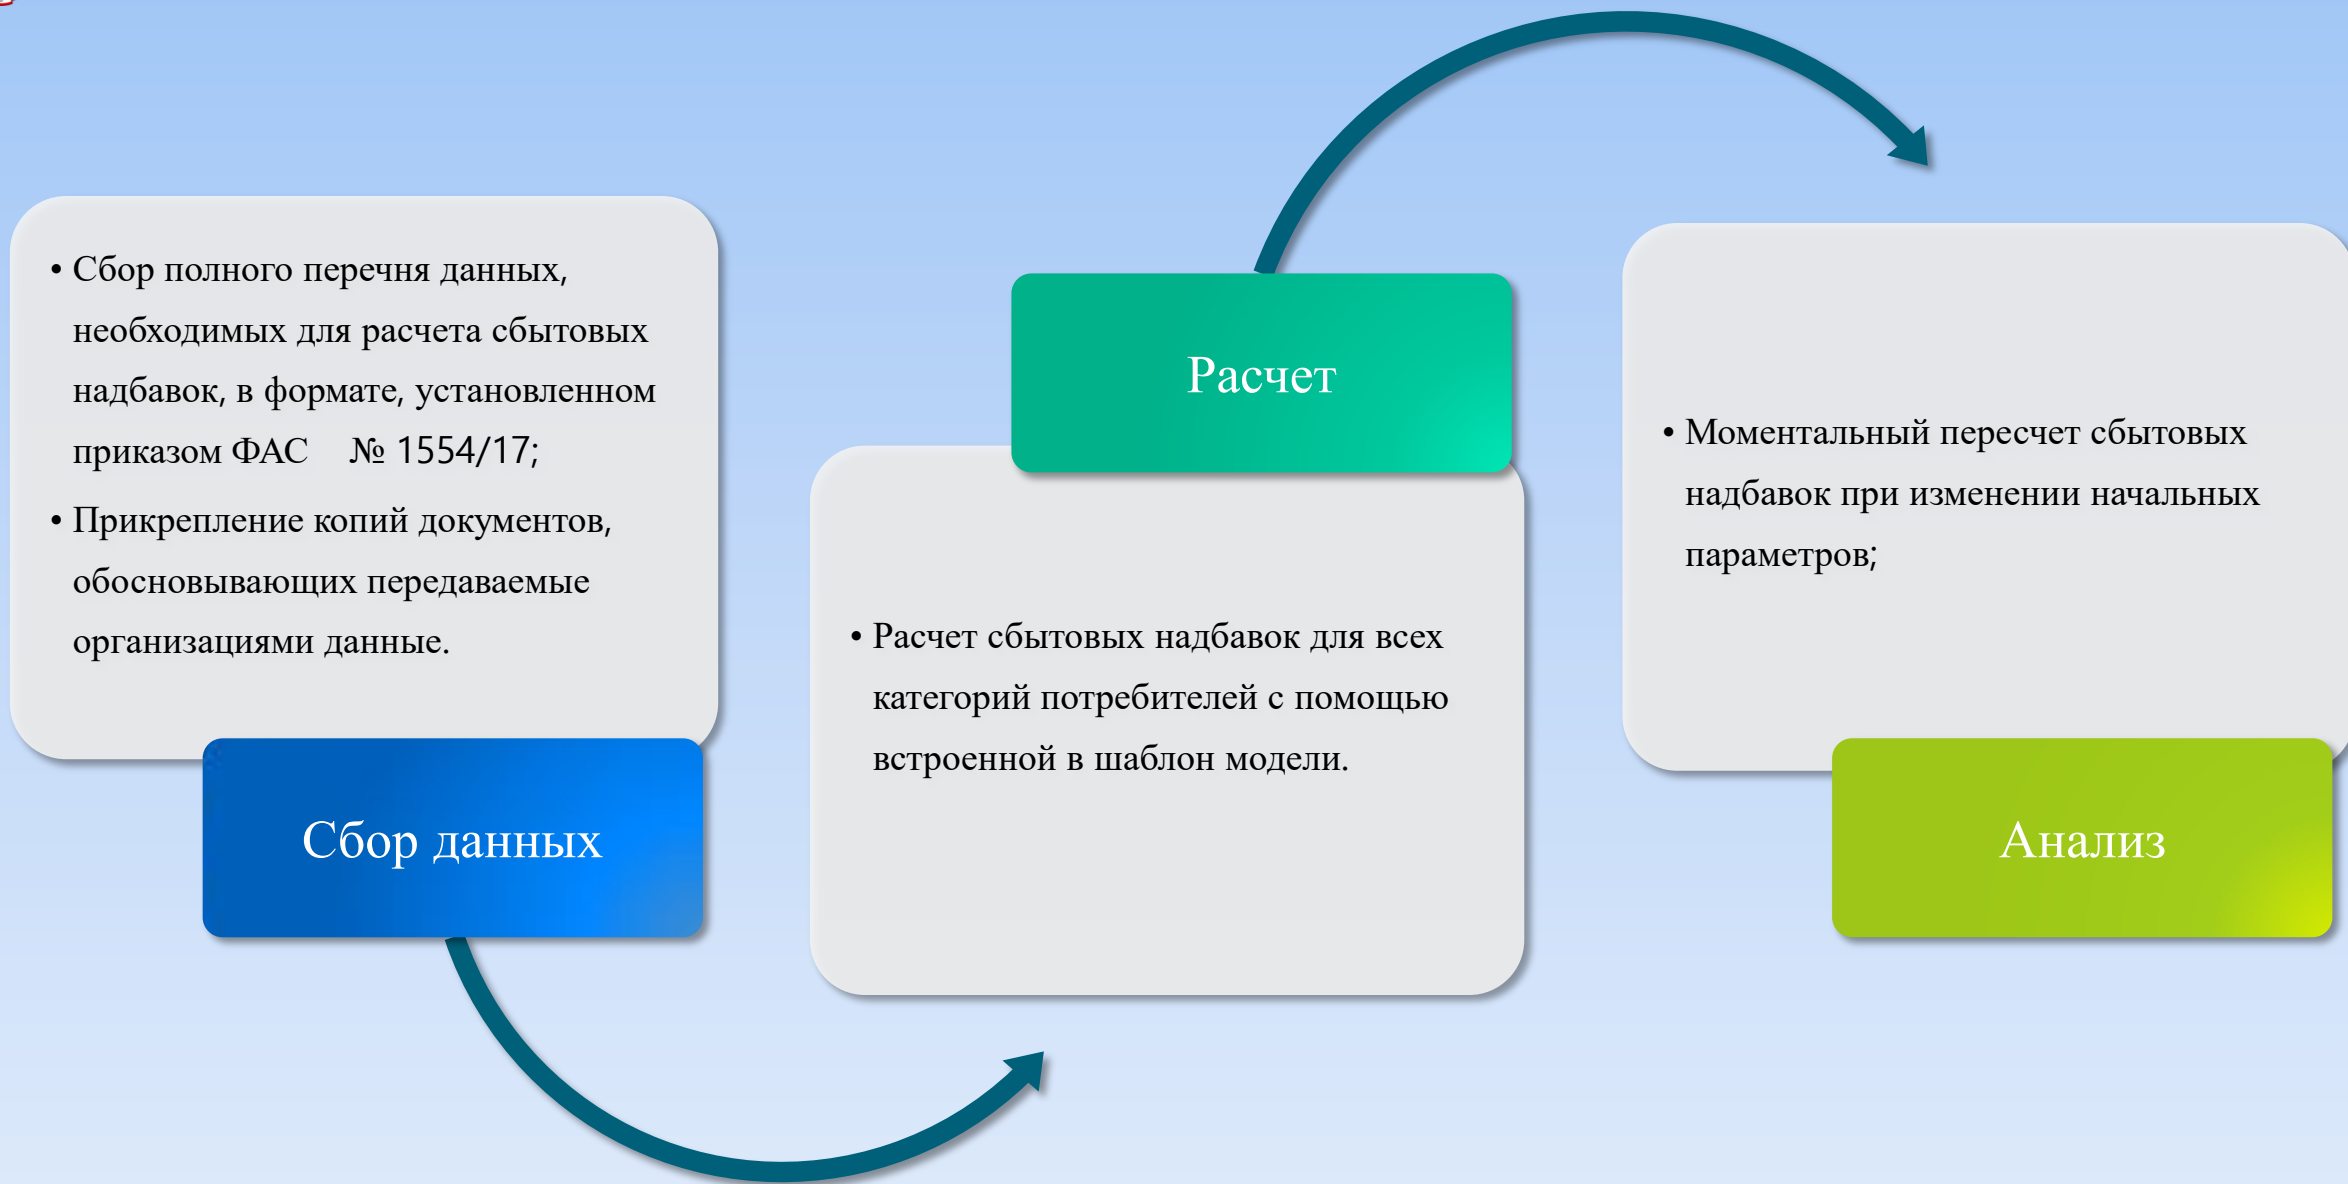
• Сбор полного перечня данных, необходимых для расчета сбытовых надбавок, в формате, установленном приказом ФАС № 1554/17;
• Прикрепление копий документов, обосновывающих передаваемые организациями данные.

Сбор данных

Расчет

• Расчет сбытовых надбавок для всех категорий потребителей с помощью встроенной в шаблон модели.

• Моментальный пересчет сбытовых надбавок при изменении начальных параметров;

Анализ